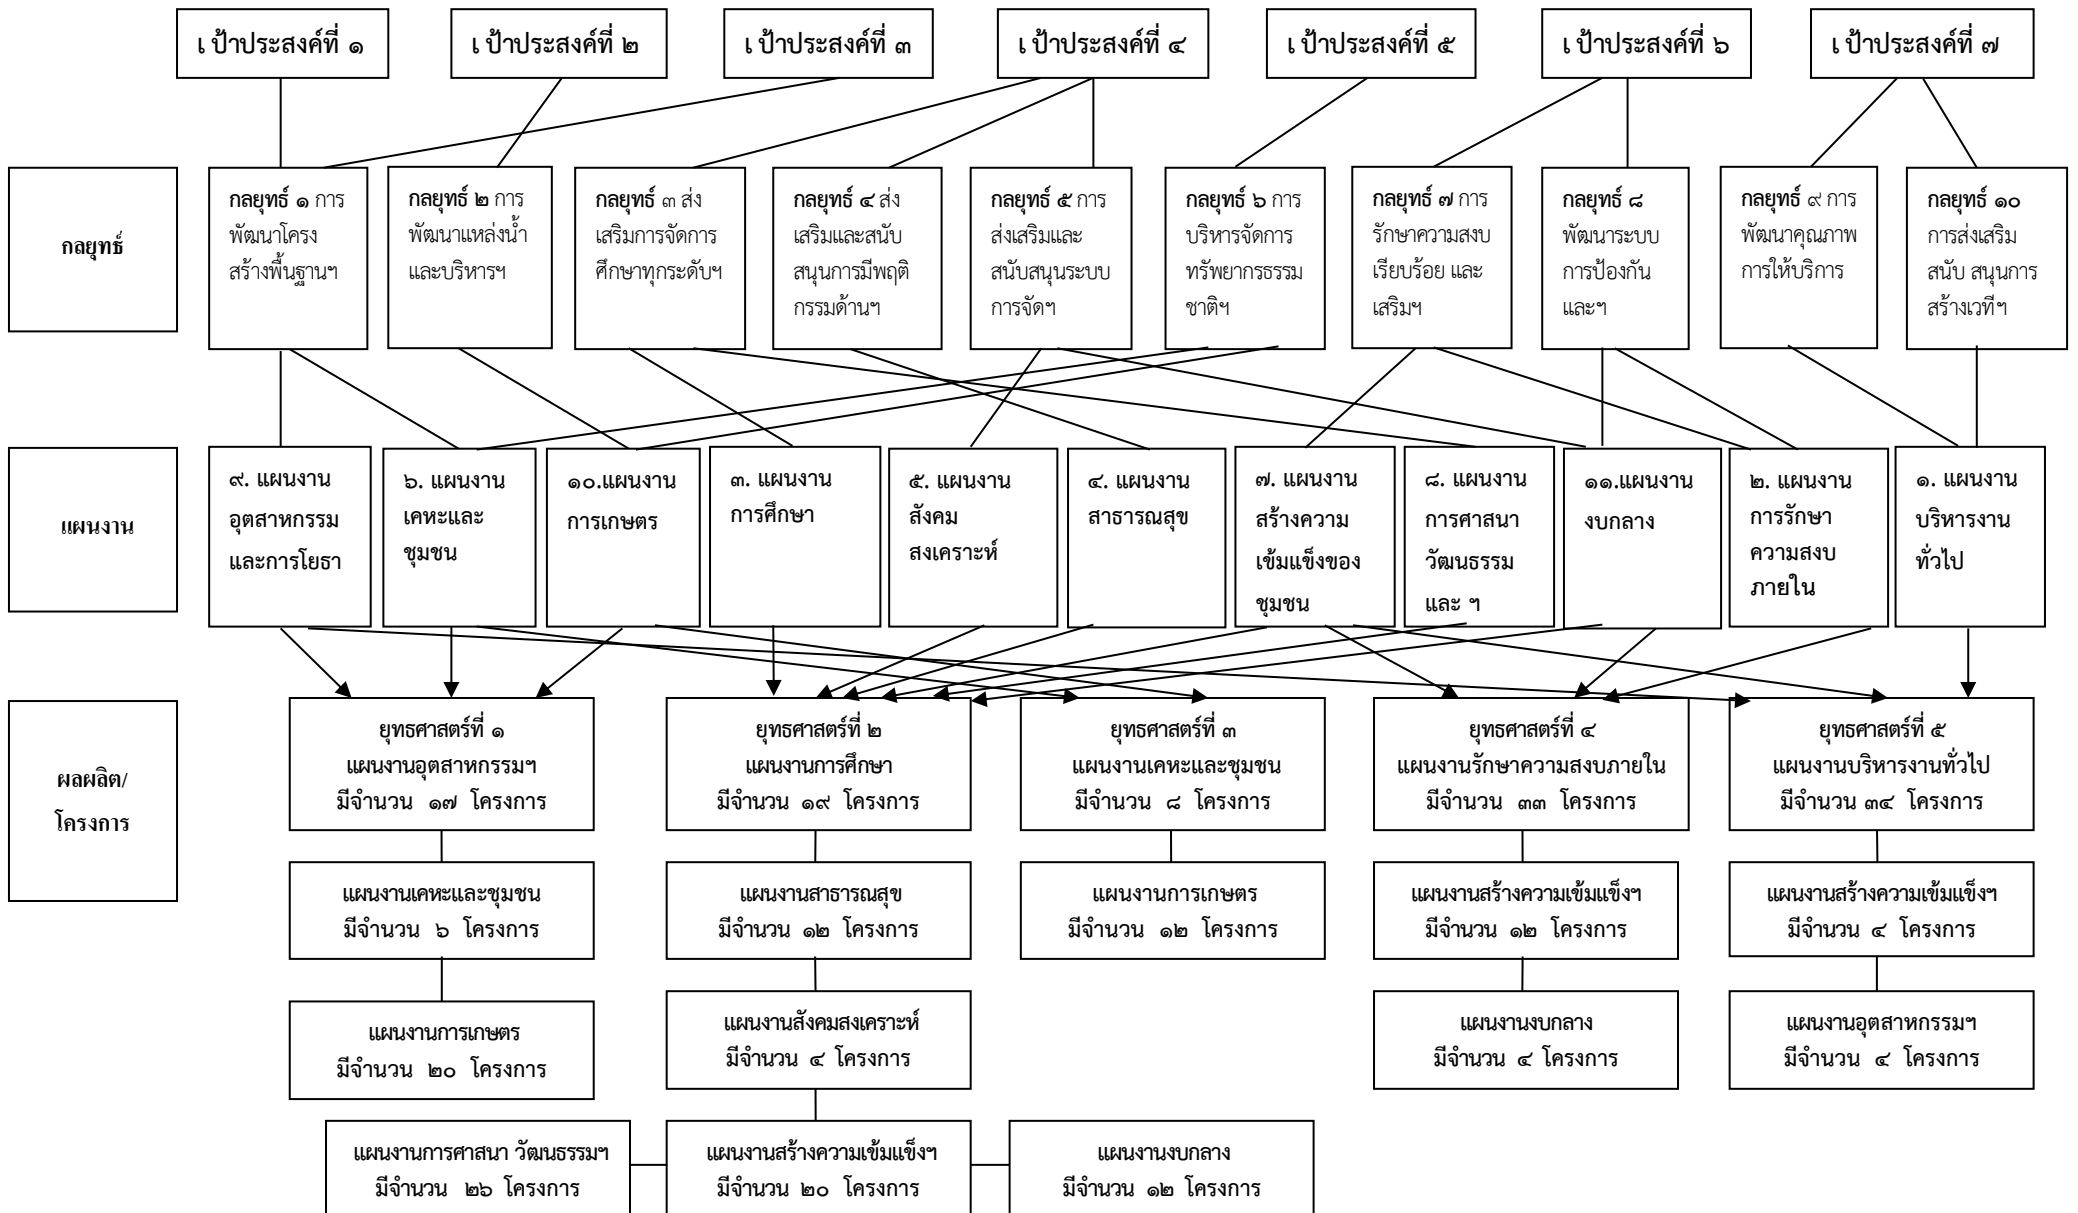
เป้าประสงค์ที่ ๑

เป้าประสงค์ที่ ๒

เป้าประสงค์ที่ ๓

เป้าประสงค์ที่ ๔

เป้าประสงค์ที่ ๕

เป้าประสงค์ที่ ๖

เป้าประสงค์ที่ ๗

กลยุทธ์

กลยุทธ์ ๑ การพัฒนาโครงสร้างพื้นฐานฯ

กลยุทธ์ ๒ การพัฒนาแหล่งน้ำและบริหารฯ

กลยุทธ์ ๓ ส่งเสริมการจัดการศึกษาทุกระดับฯ

กลยุทธ์ ๔ ส่งเสริมและสนับสนุนการมีพฤติกรรมด้านฯ

กลยุทธ์ ๕ การส่งเสริมและสนับสนุนระบบการจัดฯ

กลยุทธ์ ๖ การบริหารจัดการทรัพยากรธรรมชาติฯ

กลยุทธ์ ๗ การรักษาความสงบเรียบร้อย และเสริมฯ

กลยุทธ์ ๘ พัฒนาระบบการป้องกันและฯ

กลยุทธ์ ๙ การพัฒนาคุณภาพการให้บริการ

กลยุทธ์ ๑๐ การส่งเสริมสนับ สนุนการสร้างเวทีฯ

แผนงาน

๙. แผนงานอุตสาหกรรมและการโยธา

๖. แผนงานเคหะและชุมชน

๑๐.แผนงานการเกษตร

๓. แผนงานการศึกษา

๕. แผนงานสังคมสงเคราะห์

๔. แผนงานสาธารณสุข

๗. แผนงานสร้างความเข้มแข็งของชุมชน

๘. แผนงานการศาสนาวัฒนธรรมและ ฯ

๑๑.แผนงานงบกลาง

๒. แผนงานการรักษาความสงบภายใน

๑. แผนงานบริหารงานทั่วไป

ผลผลิต/โครงการ

ยุทธศาสตร์ที่ ๑ แผนงานอุตสาหกรรมฯ มีจำนวน ๑๗ โครงการ

แผนงานเคหะและชุมชน มีจำนวน ๖ โครงการ

แผนงานการเกษตร มีจำนวน ๒๐ โครงการ

ยุทธศาสตร์ที่ ๒ แผนงานการศึกษา มีจำนวน ๑๙ โครงการ

แผนงานสาธารณสุข มีจำนวน ๑๒ โครงการ

แผนงานสังคมสงเคราะห์ มีจำนวน ๔ โครงการ

แผนงานการศาสนา วัฒนธรรมฯ มีจำนวน ๒๖ โครงการ

แผนงานสร้างความเข้มแข็งฯ มีจำนวน ๒๐ โครงการ

แผนงานงบกลาง มีจำนวน ๑๒ โครงการ

ยุทธศาสตร์ที่ ๓ แผนงานเคหะและชุมชน มีจำนวน ๘ โครงการ

แผนงานการเกษตร มีจำนวน ๑๒ โครงการ

ยุทธศาสตร์ที่ ๔ แผนงานรักษาความสงบภายใน มีจำนวน ๓๓ โครงการ

แผนงานสร้างความเข้มแข็งฯ มีจำนวน ๑๒ โครงการ

แผนงานงบกลาง มีจำนวน ๔ โครงการ

ยุทธศาสตร์ที่ ๕ แผนงานบริหารงานทั่วไป มีจำนวน ๓๔ โครงการ

แผนงานสร้างความเข้มแข็งฯ มีจำนวน ๔ โครงการ

แผนงานอุตสาหกรรมฯ มีจำนวน ๔ โครงการ